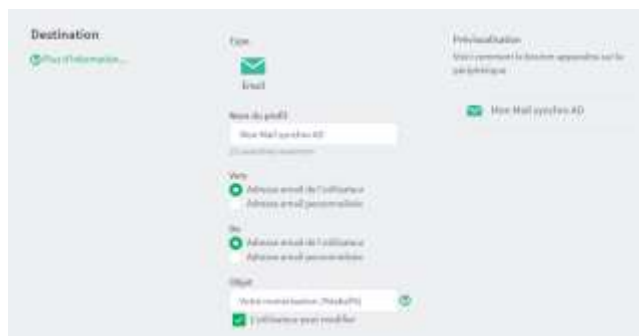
Destination

Plus d'information...

Type

Email

Nom du profil

Mon Mail synchro AD

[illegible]

Vers

Adresse email de l'utilisateur

Adresse email personnalisée

De

Adresse email de l'utilisateur

Adresse email personnalisée

Objet

Votre numérisation_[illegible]

L'utilisateur peut modifier

Prévisualisation

Voici comment le bouton apparaîtra sur le périphérique

Mon Mail synchro AD